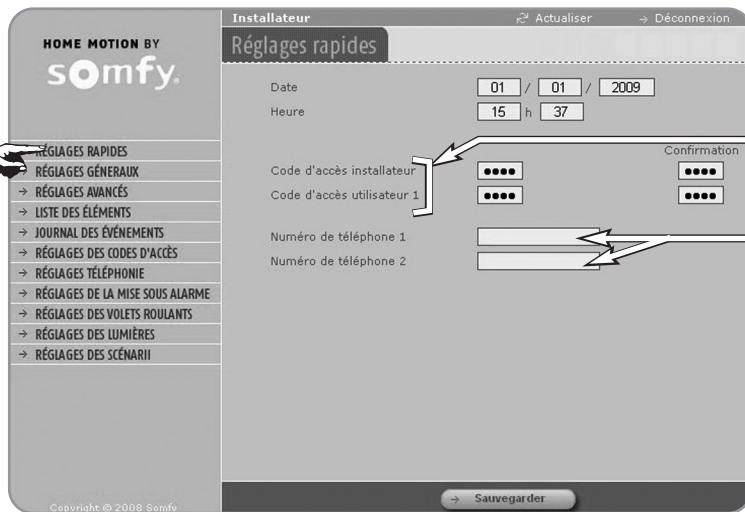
HOME MOTION BY
somfy.

RÉGLAGES RAPIDES
RÉGLAGES GÉNÉRAUX
→ RÉGLAGES AVANCÉS
→ LISTE DES ÉLÉMENTS
→ JOURNAL DES ÉVÉNEMENTS
→ RÉGLAGES DES CODES D'ACCÈS
→ RÉGLAGES TÉLÉPHONIE
→ RÉGLAGES DE LA MISE SOUS ALARME
→ RÉGLAGES DES VOLETS ROULANTS
→ RÉGLAGES DES LUMIÈRES
→ RÉGLAGES DES SCÉNARII

Copyright © 2008 Somfy

Installateur
Actualiser
→ Déconnexion

Réglages rapides

Date 01 / 01 / 2009
Heure 15 h 37

Confirmation
Code d'accès installateur •••• ••••
Code d'accès utilisateur 1 •••• ••••

Numéro de téléphone 1
Numéro de téléphone 2

→ Sauvegarder